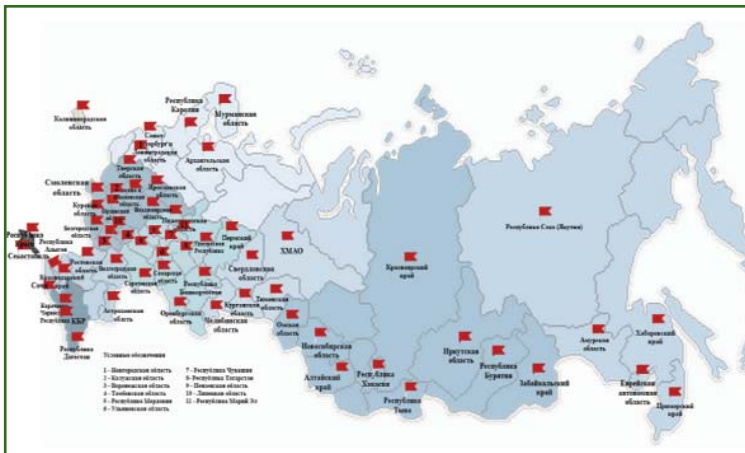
Калининградская область

Республика Карелия

Мурманская область

Санкт-Петербург

Ленинградская область

Архангельская область

Тверская область

Ярославская область

Смоленская область

Курская область

Орловская область

Белгородская область

Ростовская область

Республика Крым

Севастополь

Республика Адыгея

Краснодарский край

Сочи

Республика КБР

Республика Дагестан

Пермский край

Свердловская область

ХМАО

Республика Башкортостан

Курганская область

Тюменская область

Челябинская область

Оренбургская область

Самарская область

Саратовская область

Волгоградская область

Астраханская область

Омская область

Новосибирская область

Алтайский край

Республика Хакасия

Республика Тыва

Красноярский край

Иркутская область

Республика Бурятия

Забайкальский край

Республика Саха (Якутия)

Амурская область

Хабаровский край

Еврейская автономная область

Приморский край

Условные обозначения

1 - Новгородская область
2 - Калужская область
3 - Воронежская область
4 - Тамбовская область
5 - Республика Мордовия
6 - Ульяновская область
7 - Республика Чувашия
8 - Республика Татарстан
9 - Пензенская область
10 - Липецкая область
11 - Республика Марий Эл